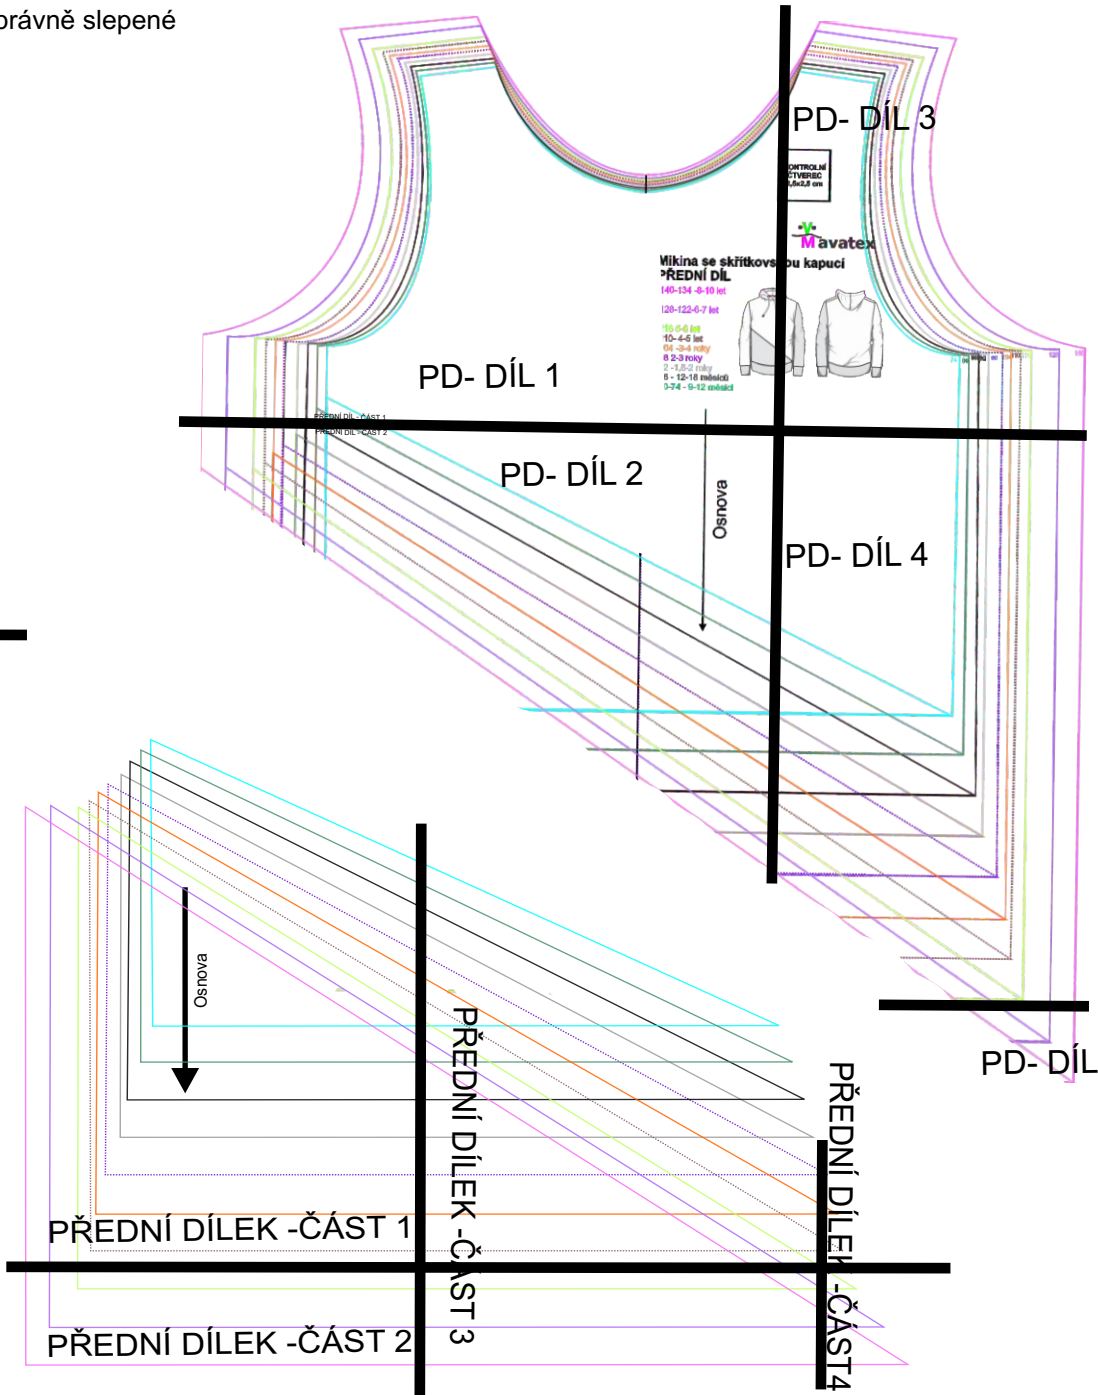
právně slepené

PD- DÍL 3

KONTROLNÍ ČTVEREC 2,5x2,5 cm

Mavatex

Mikina se skřítkovskou kapucí
PŘEDNÍ DÍL
140-134 -8-10 let
128-122-6-7 let
116 5-6 let
10- 4-5 let
04 -3-4 roky
8 2-3 roky
2 -1,5-2 roky
8 - 12-18 měsíců
0-74 - 9-12 měsíců

PD- DÍL 1

PŘEDNÍ DÍL - ČÁST 1
PŘEDNÍ DÍL - ČÁST 2

PD- DÍL 2

Osnova

PD- DÍL 4

PD- DÍL

Osnova

PŘEDNÍ DÍLEK -ČÁST 3

PŘEDNÍ DÍLEK -ČÁST4

PŘEDNÍ DÍLEK -ČÁST 1

PŘEDNÍ DÍLEK -ČÁST 2